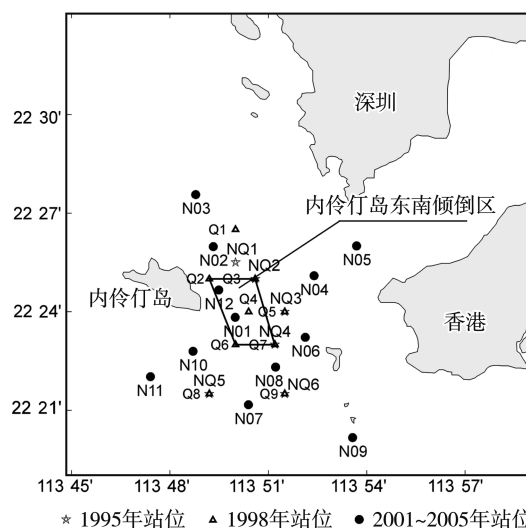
深圳

22 30'

22 27'

22 24'

22 21'

内伶仃岛东南倾倒区

N03
Q1
N02
NQ1
N05
Q2
Q3
NQ2
N04
N12
Q4
NQ3
内伶仃岛
Q5
N01
NQ4
香港
Q6
Q7
N06
N10
N11
NQ5
N08
NQ6
Q8
Q9
N07
N09

113 45'
113 48'
113 51'
113 54'
113 57'

☆ 1995年站位 △ 1998年站位 ● 2001~2005年站位